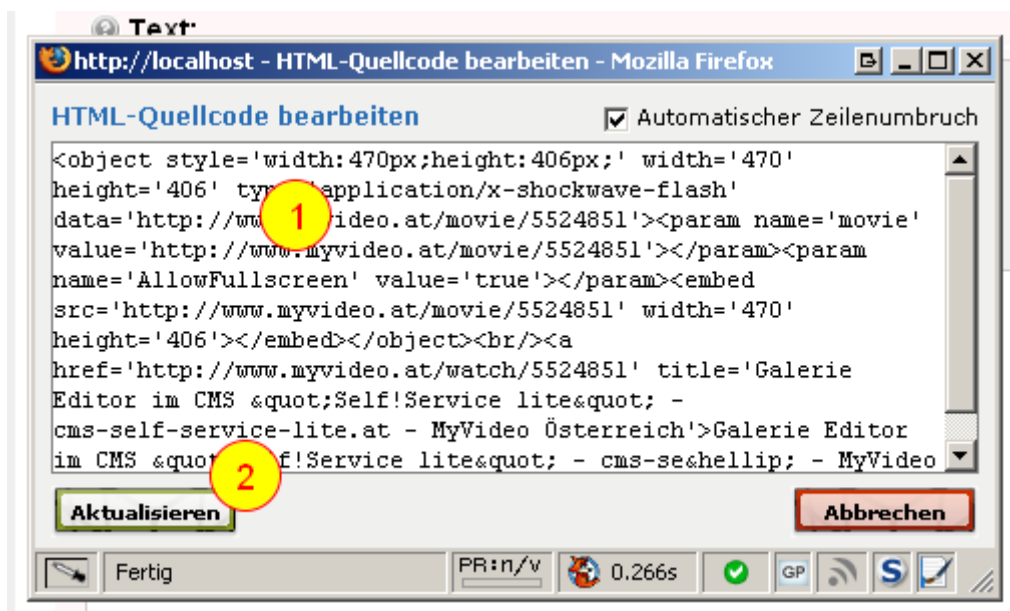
Text:
http://localhost - HTML-Quellcode bearbeiten - Mozilla Firefox

HTML-Quellcode bearbeiten

Automatischer Zeilenumbruch

<object style='width:470px;height:406px;' width='470' height='406' typ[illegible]'application/x-shockwave-flash' data='http://ww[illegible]video.at/movie/5524851'><param name='movie' value='http://www.myvideo.at/movie/5524851'></param><param name='AllowFullscreen' value='true'></param><embed src='http://www.myvideo.at/movie/5524851' width='470' height='406'></embed></object><br/><a href='http://www.myvideo.at/watch/5524851' title='Galerie Editor im CMS &quot;Self!Service lite&quot; - cms-self-service-lite.at - MyVideo Österreich'>Galerie Editor im CMS &quot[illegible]f!Service lite&quot; - cms-se&hellip; - MyVideo

1

2

Aktualisieren

Abbrechen

Fertig

PR:n/v

0.266s

GP

S